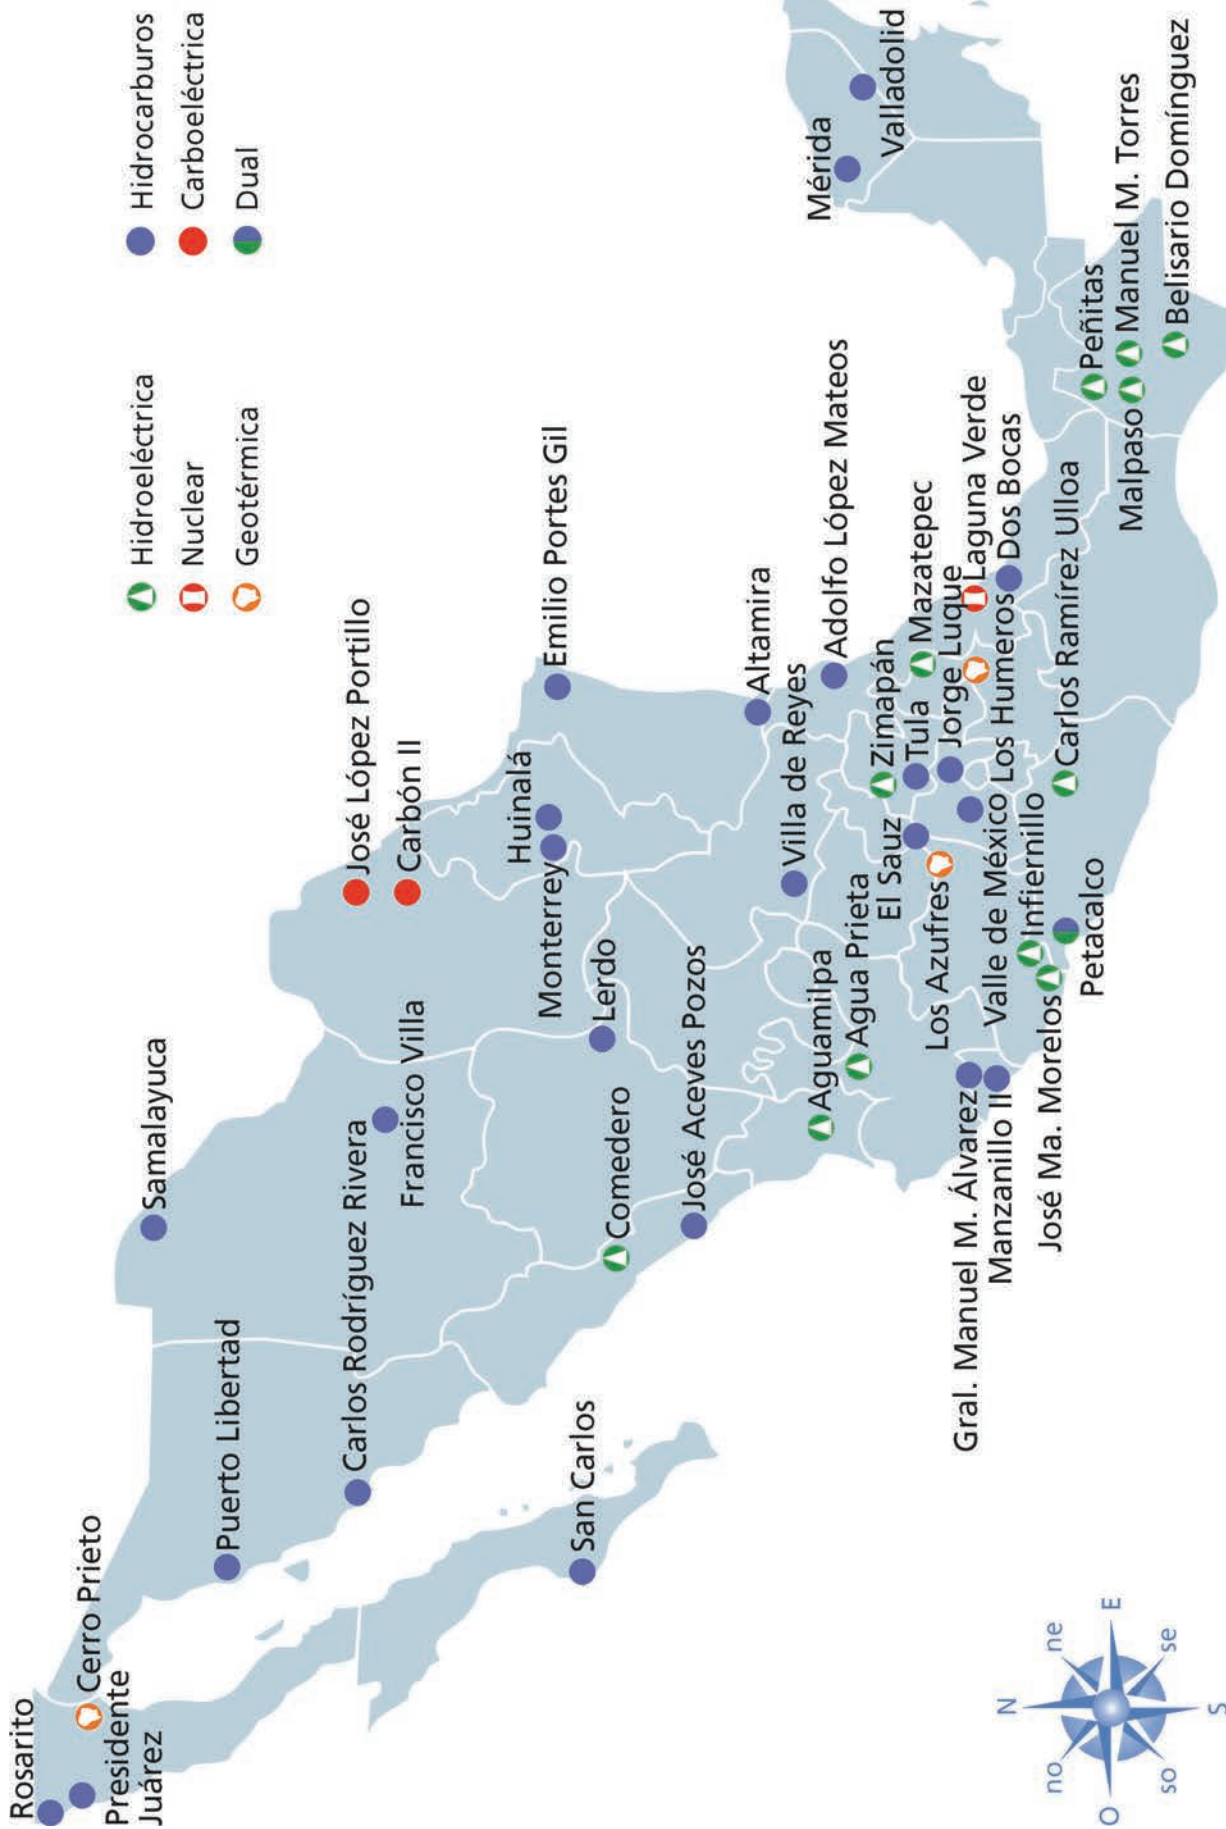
Hidrocarburos
Carboeléctrica
Dual

Hidroeléctrica
Nuclear
Geotérmica

Rosarito
Presidente Juárez
Cerro Prieto
Puerto Libertad
Samalayuca
Carlos Rodríguez Rivera
Francisco Villa
José López Portillo
Carbón II
San Carlos
Comedero
José Aceves Pozos
Lerdo
Monterrey
Huinalá
Emilio Portes Gil
Altamira
Villa de Reyes
Adolfo López Mateos
Aguamilpa
Agua Prieta
El Sauz
Zimapán
Tula
Mazatepec
Jorge Luque
Laguna Verde
Los Azufres
Valle de México
Los Humeros
Dos Bocas
Gral. Manuel M. Álvarez
Manzanillo II
José Ma. Morelos
Infiernillo
Petacalco
Carlos Ramírez Ulloa
Malpaso
Peñitas
Manuel M. Torres
Belisario Domínguez
Mérida
Valladolid

N
ne
E
se
S
so
O
no